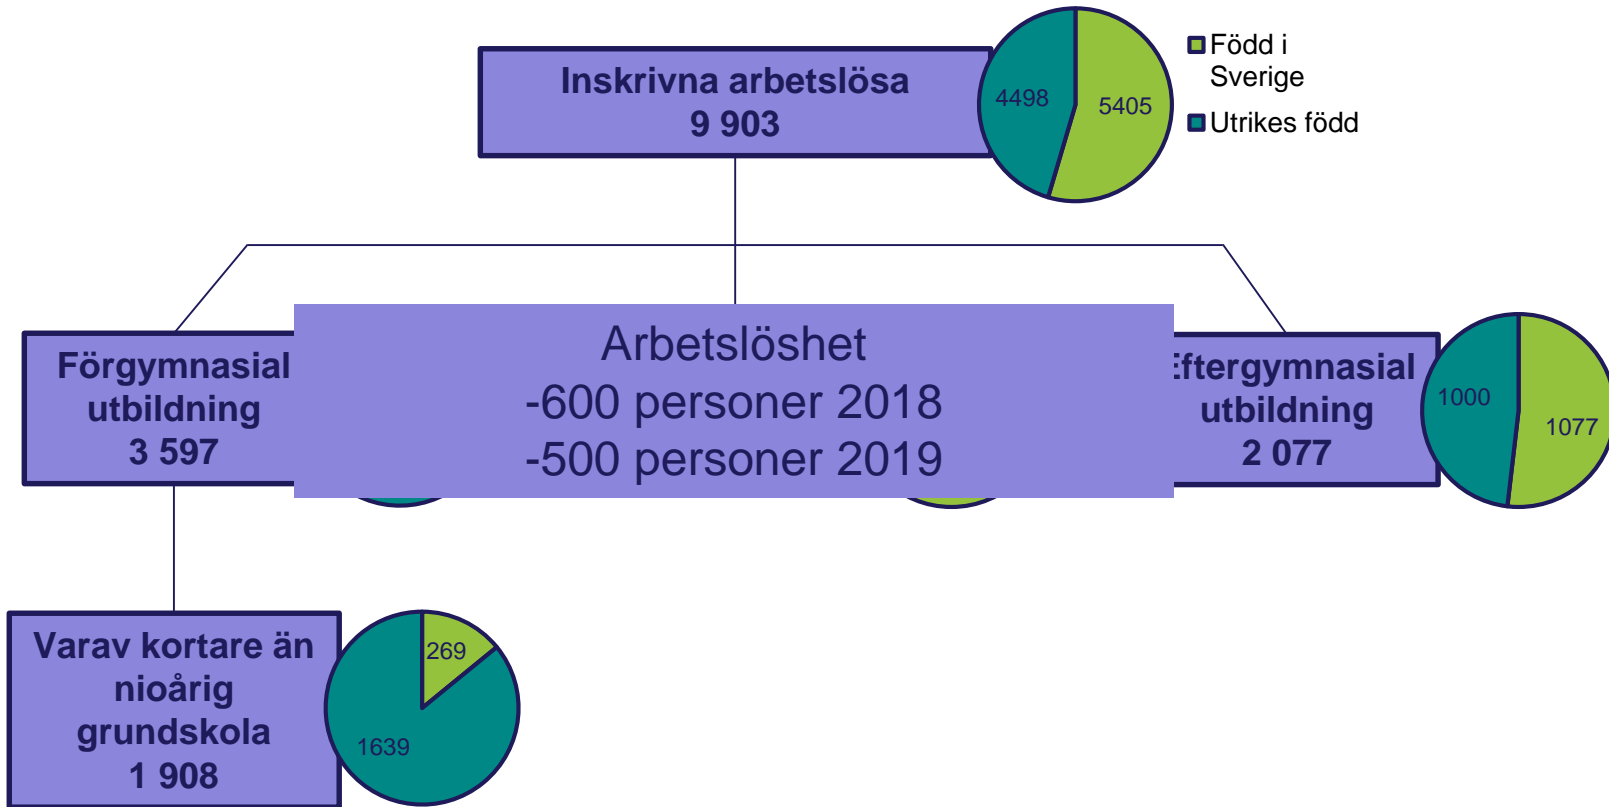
Inskrivna arbetslösa
9 903

4498
5405

Född i Sverige
Utrikes född

Förgymnasial utbildning
3 597

Arbetslöshet
-600 personer 2018
-500 personer 2019

Eftergymnasial utbildning
2 077

1000
1077

Varav kortare än nioårig grundskola
1 908

269
1639